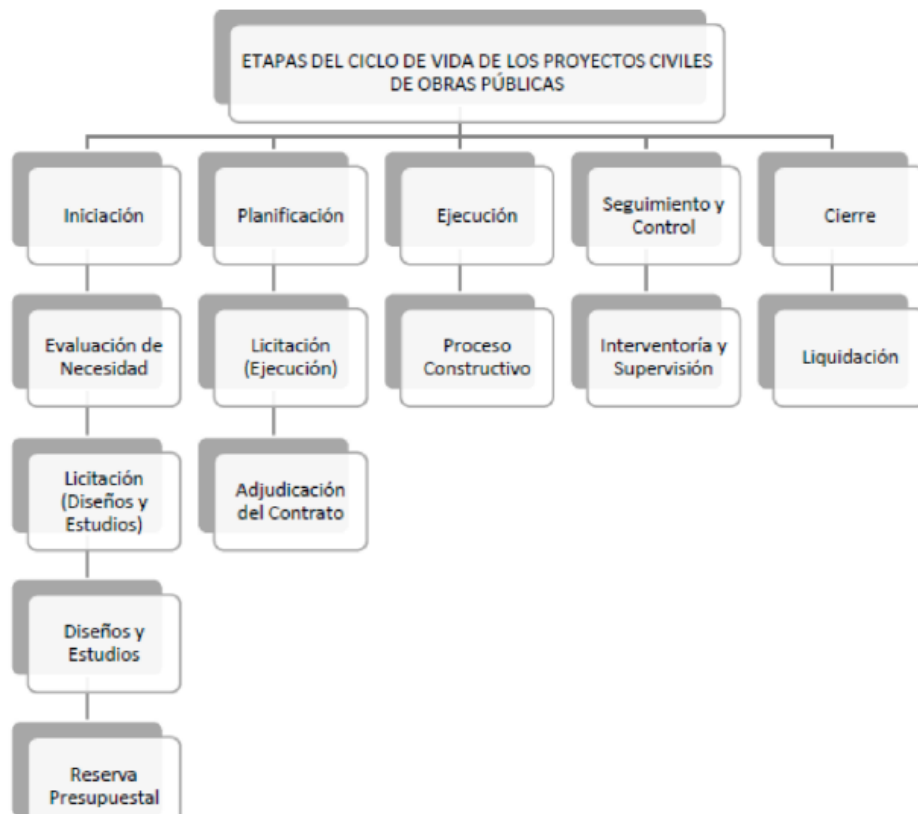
ETAPAS DEL CICLO DE VIDA DE LOS PROYECTOS CIVILES DE OBRAS PÚBLICAS

Iniciación

Evaluación de Necesidad

Licitación (Diseños y Estudios)

Diseños y Estudios

Reserva Presupuestal

Planificación

Licitación (Ejecución)

Adjudicación del Contrato

Ejecución

Proceso Constructivo

Seguimiento y Control

Interventoría y Supervisión

Cierre

Liquidación